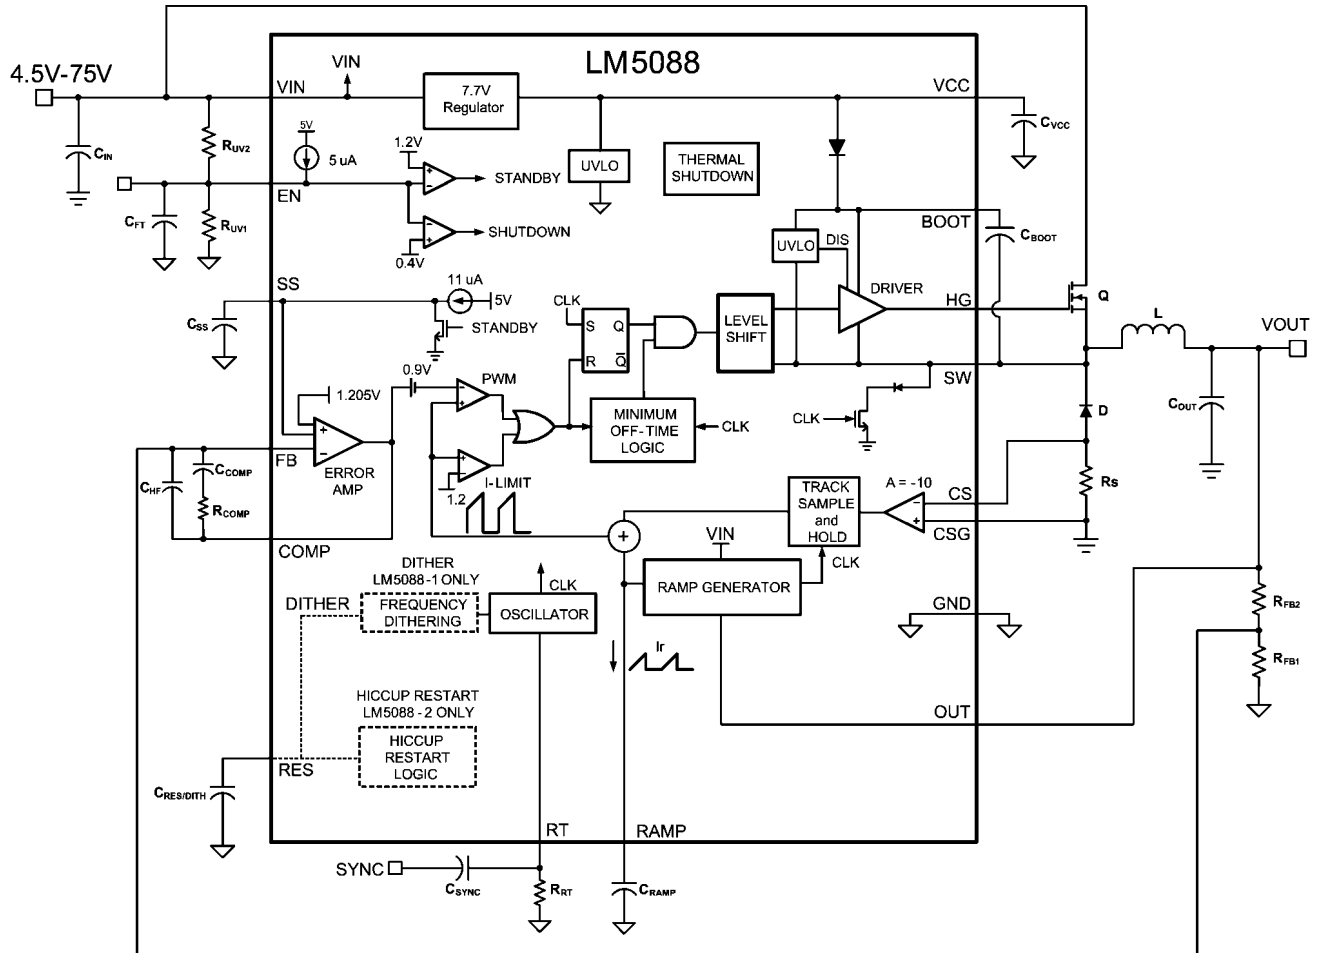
LM5088

4.5V-75V

VIN

VIN

7.7V Regulator

VCC

$C_{IN}$

$R_{UV2}$

5V

5 uA

1.2V

STANDBY

UVLO

THERMAL SHUTDOWN

$C_{VCC}$

EN

$C_{FT}$

$R_{UV1}$

SHUTDOWN

0.4V

BOOT

UVLO

DIS

$C_{BOOT}$

SS

11 uA

5V

DRIVER

HG

Q

$C_{SS}$

STANDBY

CLK

S

Q

R

$\bar{Q}$

LEVEL SHIFT

L

VOUT

0.9V

PWM

SW

1.205V

CLK

D

MINIMUM OFF-TIME LOGIC

CLK

$C_{OUT}$

$C_{HF}$

$C_{COMP}$

$R_{COMP}$

FB

ERROR AMP

I-LIMIT

1.2

TRACK SAMPLE and HOLD

A = -10

CS

$R_S$

COMP

+

VIN

CSG

DITHER LM5088-1 ONLY

CLK

RAMP GENERATOR

CLK

DITHER

FREQUENCY DITHERING

OSCILLATOR

GND

$R_{FB2}$

Ir

$R_{FB1}$

HICCUP RESTART LM5088-2 ONLY

OUT

HICCUP RESTART LOGIC

RES

$C_{RES/DITH}$

RT

RAMP

SYNC

$C_{SYNC}$

$R_{RT}$

$C_{RAMP}$